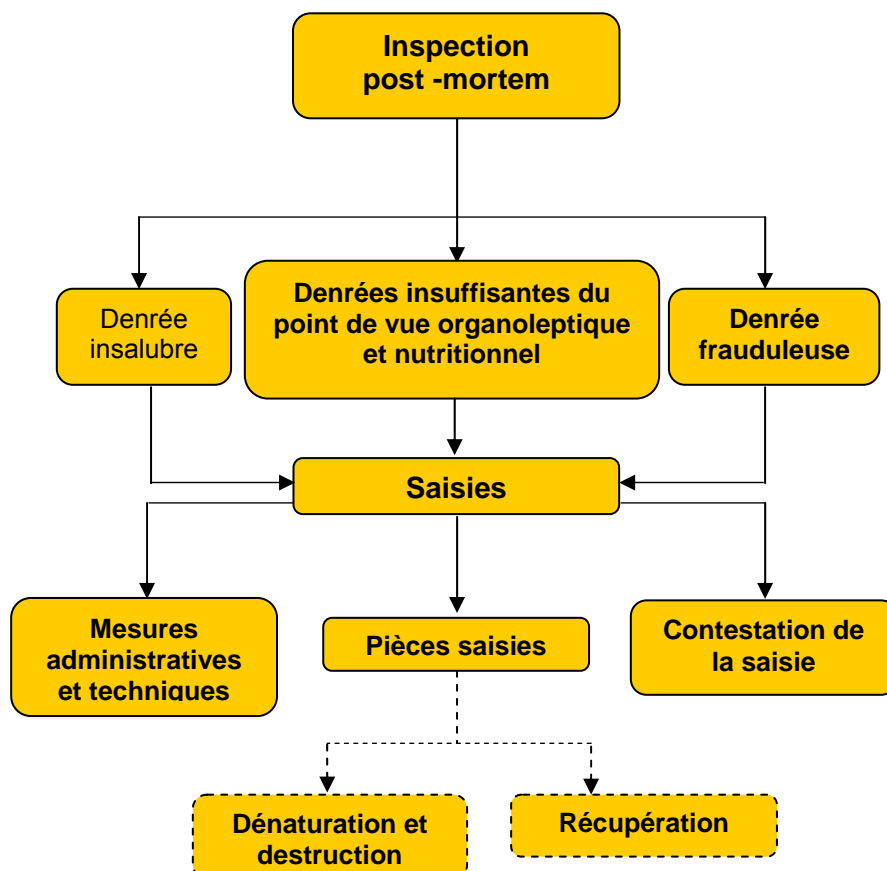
Inspection post -mortem

Denrée insalubre

Denrées insuffisantes du point de vue organoleptique et nutritionnel

Denrée frauduleuse

Saisies

Mesures administratives et techniques

Pièces saisies

Contestation de la saisie

Dénaturation et destruction

Récupération